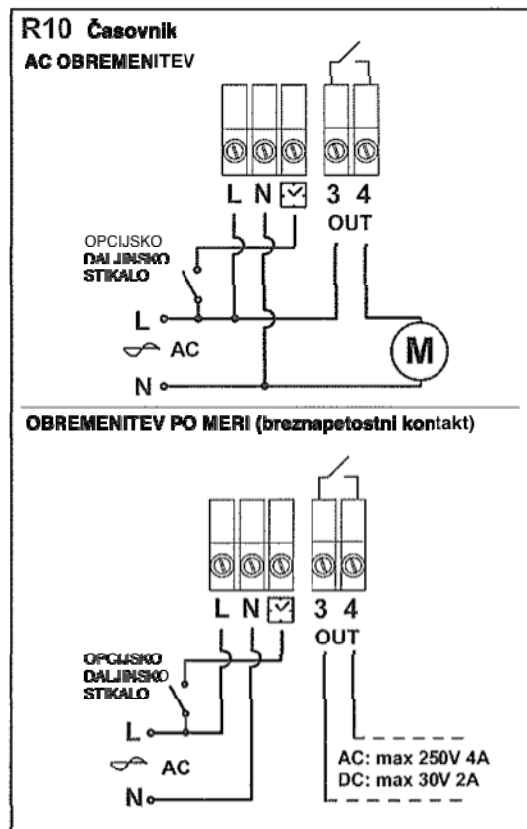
R10 Časovnik

AC OBREMENITEV

L N
3 4
OUT

OPCIJSKO DALJINSKO STIKALO

L
AC
N

M

OBREMENITEV PO MERI (breznapetostni kontakt)

L N
3 4
OUT

OPCIJSKO DALJINSKO STIKALO

L
AC
N

AC: max 250V 4A
DC: max 30V 2A